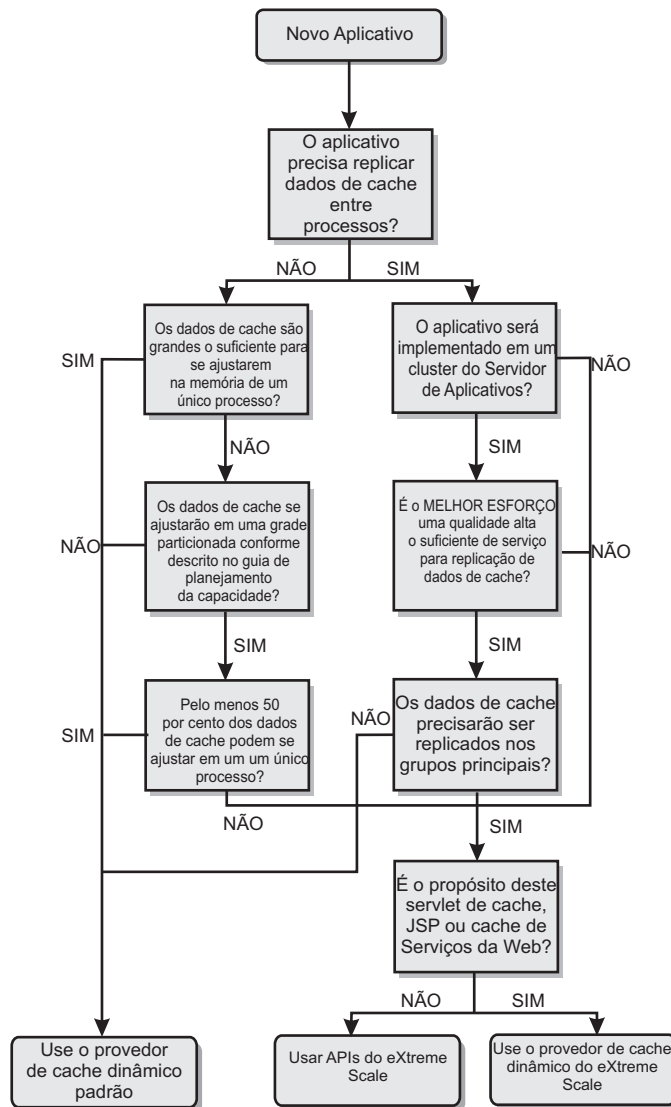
Novo Aplicativo

O aplicativo precisa replicar dados de cache entre processos?

NÃO

SIM

SIM

Os dados de cache são grandes o suficiente para se ajustarem na memória de um único processo?

O aplicativo será implementado em um cluster do Servidor de Aplicativos?

NÃO

NÃO

SIM

NÃO

Os dados de cache se ajustarão em uma grade particionada conforme descrito no guia de planejamento da capacidade?

É o MELHOR ESFORÇO uma qualidade alta o suficiente de serviço para replicação de dados de cache?

NÃO

SIM

SIM

NÃO

SIM

Pelo menos 50 por cento dos dados de cache podem se ajustar em um um único processo?

Os dados de cache precisarão ser replicados nos grupos principais?

NÃO

SIM

É o propósito deste servlet de cache, JSP ou cache de Serviços da Web?

NÃO

SIM

Use o provedor de cache dinâmico padrão

Usar APIs do eXtreme Scale

Use o provedor de cache dinâmico do eXtreme Scale